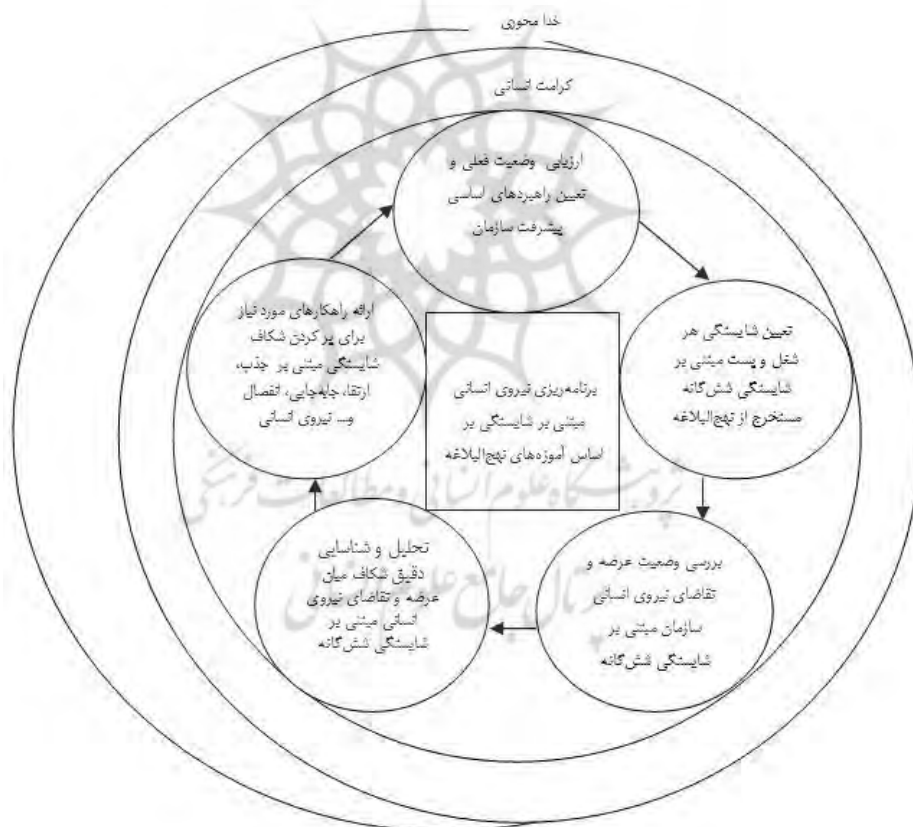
خدا محوری

کرامت انسانی

ارزیابی وضعیت فعلی و تعیین راهبردهای اساسی پیشرفت سازمان

تعیین شایستگی هر شغل و پست مبتنی بر شایستگی شش‌گانه مستخرج از نهج‌البلاغه

بررسی وضعیت عرضه و تقاضای نیروی انسانی سازمان مبتنی بر شایستگی شش‌گانه

تحلیل و شناسایی دقیق شکاف میان عرضه و تقاضای نیروی انسانی مبتنی بر شایستگی شش‌گانه

ارائه راهکارهای مورد نیاز برای پر کردن شکاف شایستگی مبتنی بر جذب، ارتقا، جابه‌جایی، انفصال و... نیروی انسانی

برنامه‌ریزی نیروی انسانی مبتنی بر شایستگی بر اساس آموزه‌های نهج‌البلاغه

پژوهشگاه علوم انسانی و مطالعات فرهنگی
پرتال جامع علوم انسانی